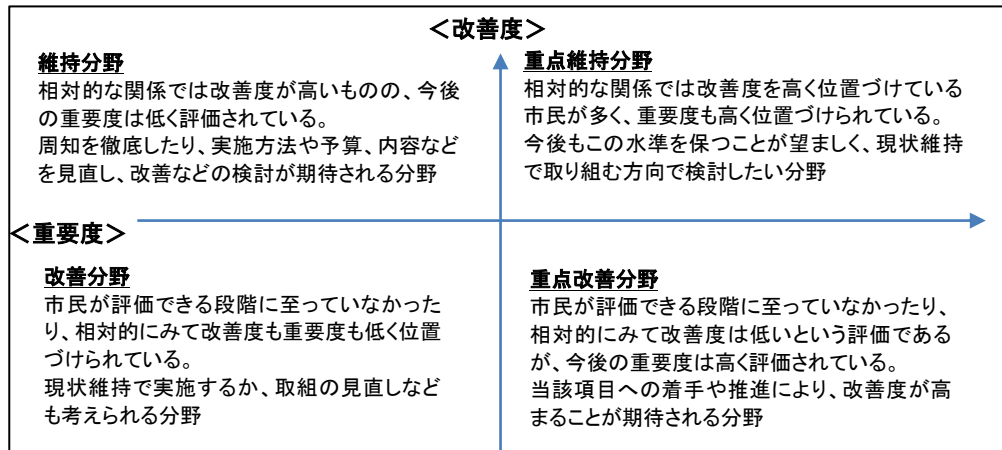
＜改善度＞

維持分野
相対的な関係では改善度が高いものの、今後の重要度は低く評価されている。
周知を徹底したり、実施方法や予算、内容などを見直し、改善などの検討が期待される分野

重点維持分野
相対的な関係では改善度を高く位置づけている市民が多く、重要度も高く位置づけられている。
今後もこの水準を保つことが望ましく、現状維持で取り組む方向で検討したい分野

＜重要度＞

改善分野
市民が評価できる段階に至っていなかったり、相対的にみて改善度も重要度も低く位置づけられている。
現状維持で実施するか、取組の見直しなども考えられる分野

重点改善分野
市民が評価できる段階に至っていなかったり、相対的にみて改善度は低いという評価であるが、今後の重要度は高く評価されている。
当該項目への着手や推進により、改善度が高まることが期待される分野